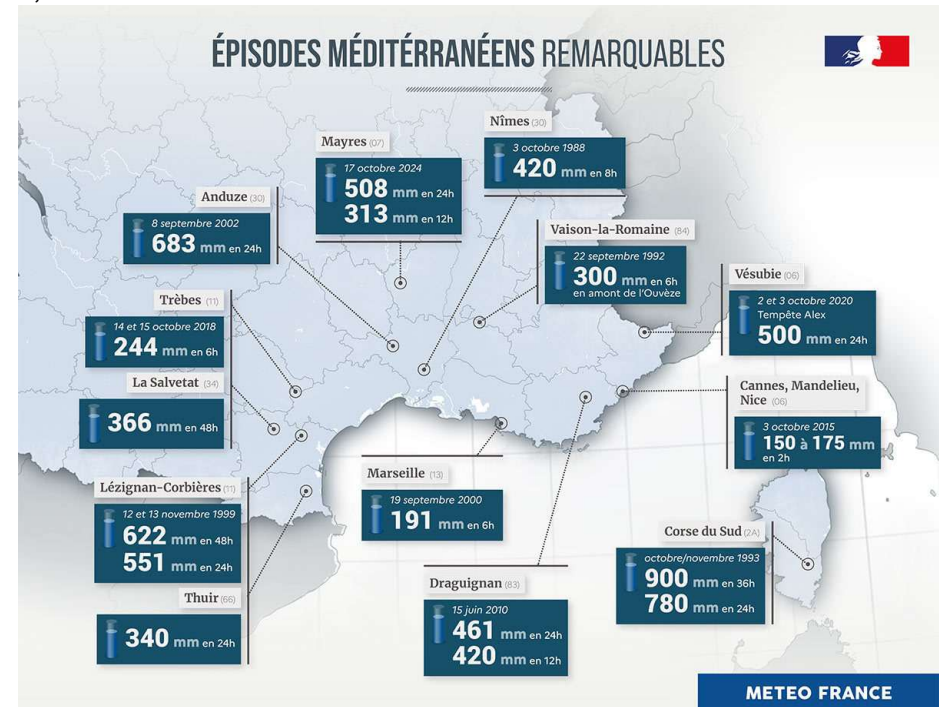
ÉPISODES MÉDITÉRRANÉENS REMARQUABLES

Nîmes (30)
3 octobre 1988
420 mm en 8h

Mayres (07)
17 octobre 2024
508 mm en 24h
313 mm en 12h

Anduze (30)
8 septembre 2002
683 mm en 24h

Vaison-la-Romaine (84)
22 septembre 1992
300 mm en 6h
en amont de l'Ouvèze

Vésubie (06)
2 et 3 octobre 2020
Tempête Alex
500 mm en 24h

Trèbes (11)
14 et 15 octobre 2018
244 mm en 6h

La Salvetat (34)
366 mm en 48h

Cannes, Mandelieu, Nice (06)
3 octobre 2015
150 à 175 mm en 2h

Marseille (13)
19 septembre 2000
191 mm en 6h

Lézignan-Corbières (11)
12 et 13 novembre 1999
622 mm en 48h
551 mm en 24h

Corse du Sud (2A)
octobre/novembre 1993
900 mm en 36h
780 mm en 24h

Thuir (66)
340 mm en 24h

Draguignan (83)
15 juin 2010
461 mm en 24h
420 mm en 12h

METEO FRANCE